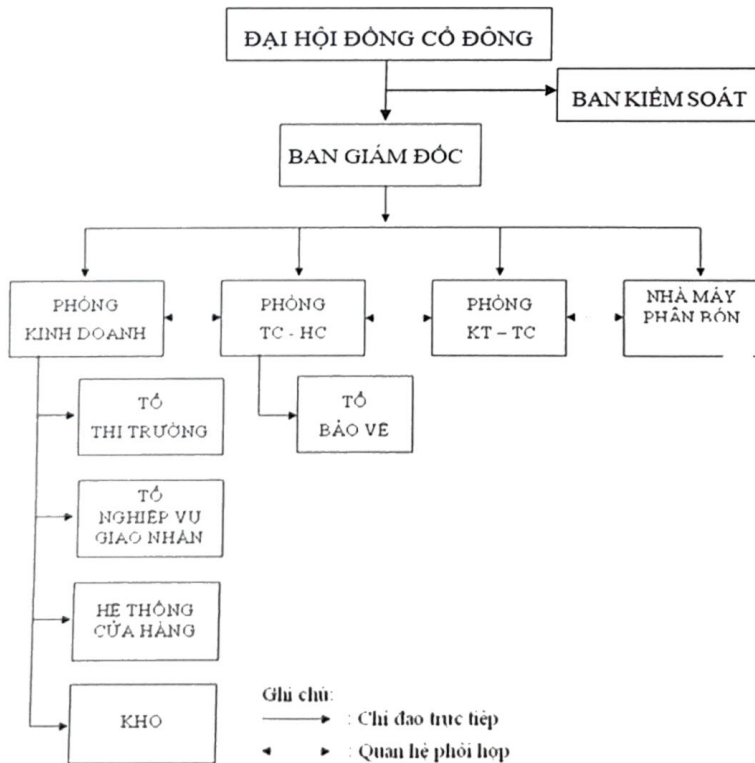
ĐẠI HỘI ĐỒNG CỔ ĐÔNG

BAN KIỂM SOÁT

BAN GIÁM ĐỐC

PHÒNG KINH DOANH

PHÒNG TC - HC

PHÒNG KT – TC

NHÀ MÁY PHÂN BÓN

TỔ THỊ TRƯỜNG

TỔ BẢO VỆ

TỔ NGHIỆP VỤ GIAO NHẬN

HỆ THỐNG CỬA HÀNG

KHO

Ghi chú:
: Chỉ đạo trực tiếp
: Quan hệ phối hợp